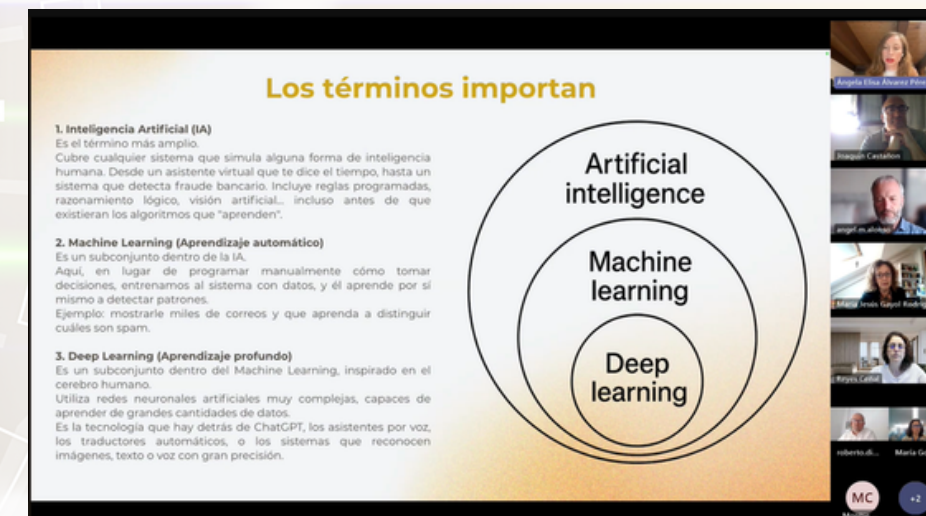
Los términos importan

1. Inteligencia Artificial (IA)
Es el término más amplio.
Cubre cualquier sistema que simula alguna forma de inteligencia humana. Desde un asistente virtual que te dice el tiempo, hasta un sistema que detecta fraude bancario. Incluye reglas programadas, razonamiento lógico, visión artificial... incluso antes de que existieran los algoritmos que "aprenden".

2. Machine Learning (Aprendizaje automático)
Es un subconjunto dentro de la IA.
Aquí, en lugar de programar manualmente cómo tomar decisiones, entrenamos al sistema con datos, y él aprende por sí mismo a detectar patrones.
Ejemplo: mostrarle miles de correos y que aprenda a distinguir cuáles son spam.

3. Deep Learning (Aprendizaje profundo)
Es un subconjunto dentro del Machine Learning, inspirado en el cerebro humano.
Utiliza redes neuronales artificiales muy complejas, capaces de aprender de grandes cantidades de datos.
Es la tecnología que hay detrás de ChatGPT, los asistentes por voz, los traductores automáticos, o los sistemas que reconocen imágenes, texto o voz con gran precisión.

Artificial intelligence

Machine learning

Deep learning

Ángela Elisa Álvarez Pérez
Joaquín Castañón
angel.m.alonso
María Jesús Gayol Rodríguez
Reyes Cabal
roberto.di...
María G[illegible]
MC
+2